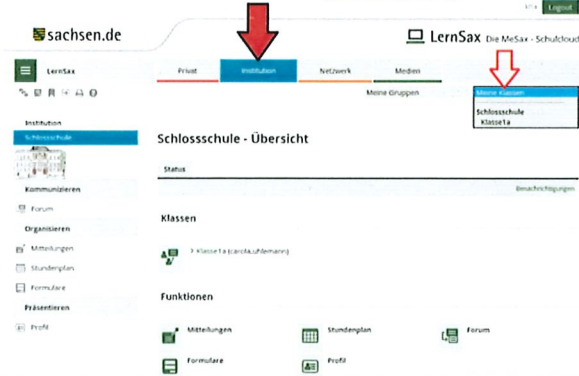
sachsen.de

Logout

LernSax Die MeSax - Schulcloud

LernSax

Privat

Institution

Netzwerk

Medien

Meine Gruppen

Meine Klassen

Schlossschule

Klasse1a

Institution

Schlossschule

Kommunizieren

Forum

Organisieren

Mitteilungen

Stundenplan

Formulare

Präsentieren

Profil

Schlossschule - Übersicht

Status

Benachrichtigungen

Klassen

> Klasse1a (carola.uhlemann)

Funktionen

Mitteilungen

Stundenplan

Forum

Formulare

Profil